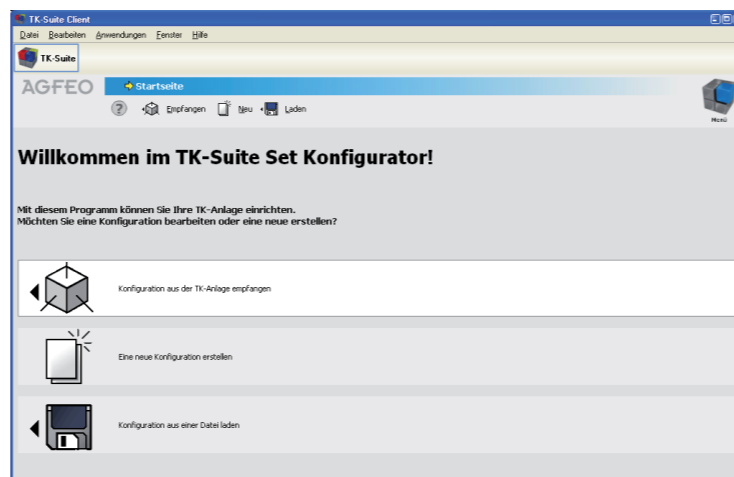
TK-Suite Client

Datei Bearbeiten Anwendungen Fenster Hilfe

TK-Suite

AGFEO

Startseite

Empfangen Neu Laden

Menü

Willkommen im TK-Suite Set Konfigurator!

Mit diesem Programm können Sie Ihre TK-Anlage einrichten.
Möchten Sie eine Konfiguration bearbeiten oder eine neue erstellen?

Konfiguration aus der TK-Anlage empfangen

Eine neue Konfiguration erstellen

Konfiguration aus einer Datei laden